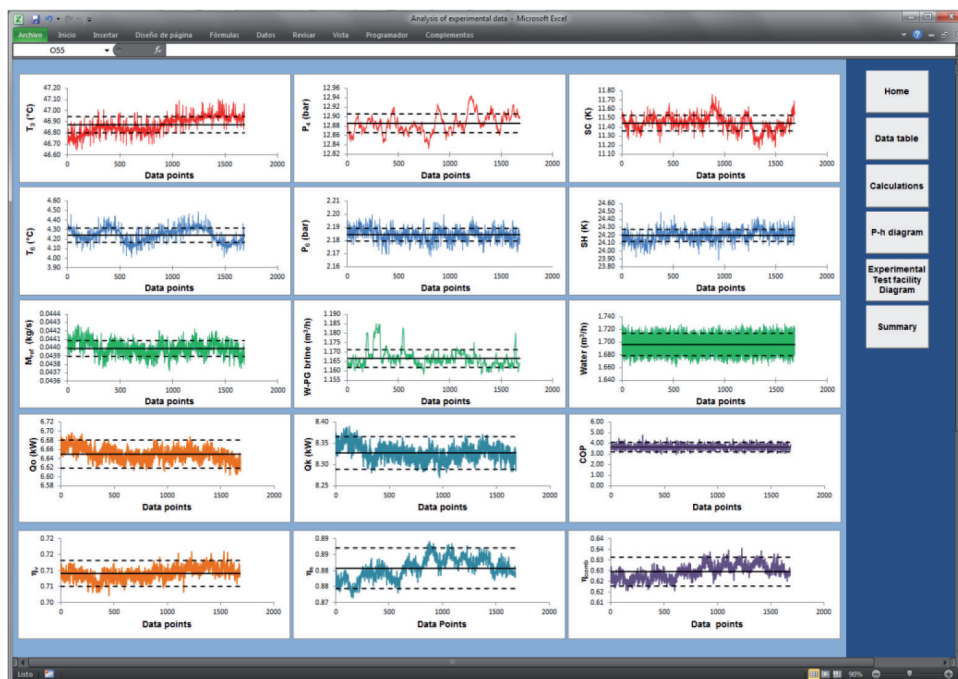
Analysis of experimental data - Microsoft Excel

Archivo Inicio Insertar Diseño de página Fórmulas Datos Revisar Vista Programador Complementos

O55 $f_x$

$T_3$ (°C)
47.20 47.10 47.00 46.90 46.80 46.70 46.60
0 500 1000 1500 2000
Data points

$P_4$ (bar)
12.96 12.94 12.92 12.90 12.88 12.86 12.84 12.82
0 500 1000 1500 2000
Data points

SC (K)
11.80 11.70 11.60 11.50 11.40 11.30 11.20 11.10
0 500 1000 1500 2000
Data points

Home

Data table

Calculations

P-h diagram

Experimental Test facility Diagram

Summary

$T_6$ (°C)
4.60 4.50 4.40 4.30 4.20 4.10 4.00 3.90
0 500 1000 1500 2000
Data points

$P_6$ (bar)
2.21 2.20 2.19 2.18 2.17 2.16
0 500 1000 1500 2000
Data points

SH (K)
24.60 24.50 24.40 24.30 24.20 24.10 24.00 23.90 23.80
0 500 1000 1500 2000
Data points

$M_{ref}$ (kg/s)
0.0444 0.0443 0.0442 0.0441 0.0440 0.0439 0.0438 0.0437 0.0436
0 500 1000 1500 2000
Data points

W-PG brine ($m^3$/h)
1.190 1.185 1.180 1.175 1.170 1.165 1.160 1.155
0 500 1000 1500 2000
Data points

Water ($m^3$/h)
1.740 1.720 1.700 1.680 1.660 1.640
0 500 1000 1500 2000
Data points

Qo (kW)
6.72 6.70 6.68 6.66 6.64 6.62 6.60 6.58
0 500 1000 1500 2000
Data points

Qk (kW)
8.40 8.35 8.30 8.25
0 500 1000 1500 2000
Data points

COP
6.00 5.00 4.00 3.00 2.00 1.00 0.00
0 500 1000 1500 2000
Data points

$\eta_v$
0.72 0.71 0.70
0 500 1000 1500 2000
Data points

$\eta_e$
0.89 0.88 0.87
0 500 1000 1500 2000
Data Points

$\eta_{comb}$
0.64 0.63 0.62 0.61
0 500 1000 1500 2000
Data points

Listo 90%